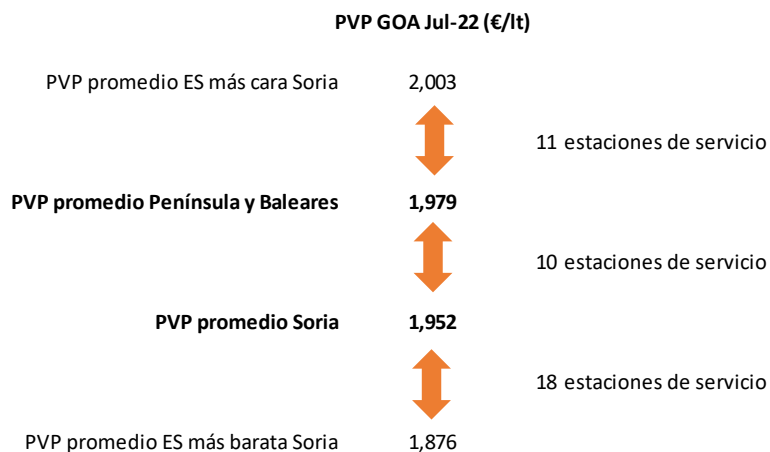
PVP GOA Jul-22 (€/lt)

PVP promedio ES más cara Soria 2,003

11 estaciones de servicio

PVP promedio Península y Baleares 1,979

10 estaciones de servicio

PVP promedio Soria 1,952

18 estaciones de servicio

PVP promedio ES más barata Soria 1,876